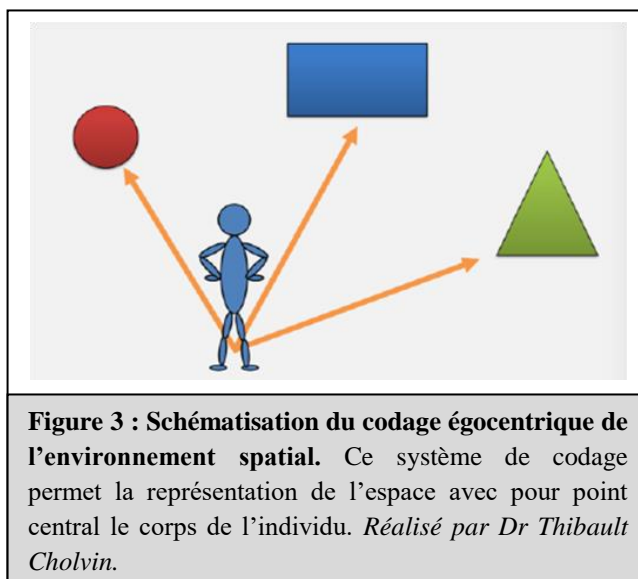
**Figure 3 : Schématisation du codage égocentrique de l'environnement spatial.** Ce système de codage permet la représentation de l'espace avec pour point central le corps de l'individu. *Réalisé par Dr Thibault Cholvin.*